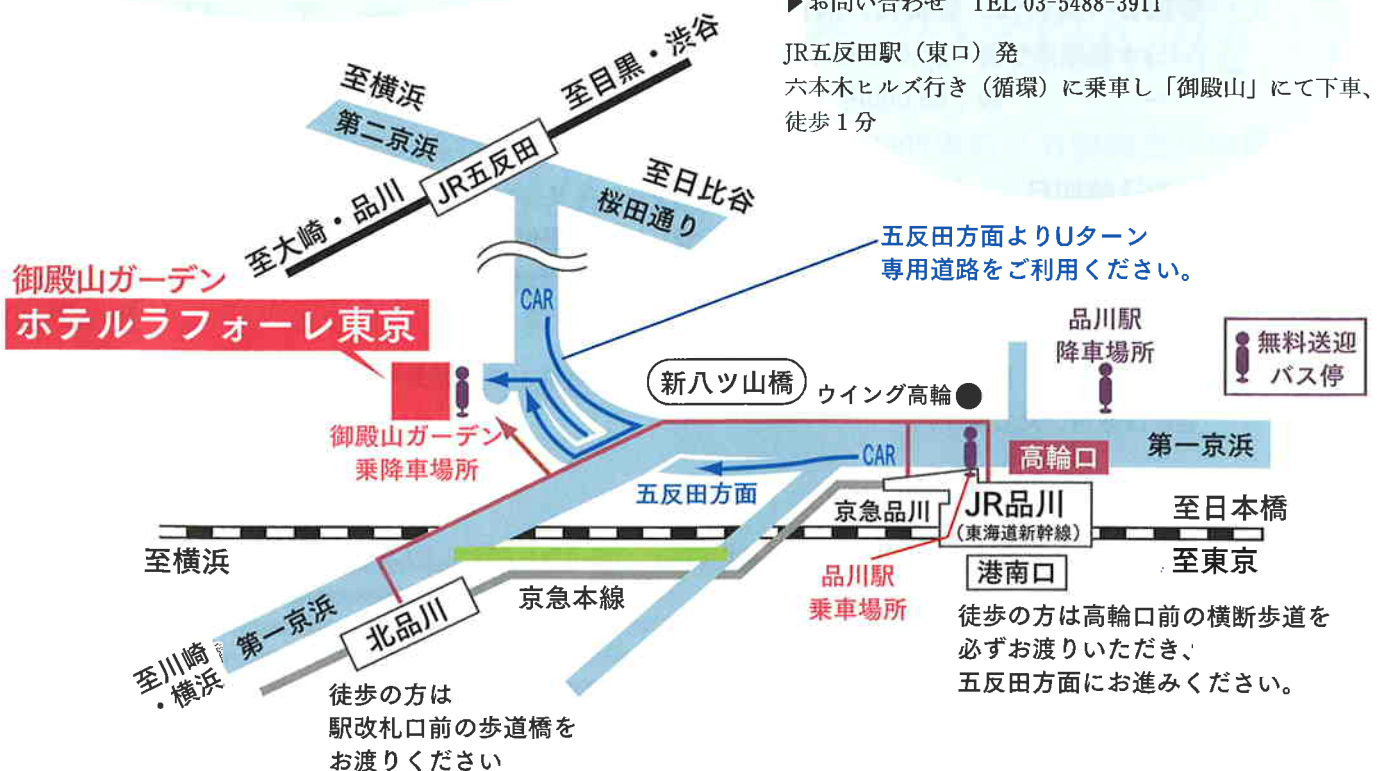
▶お問い合わせ TEL 03-5488-3911

JR五反田駅（東口）発
六本木ヒルズ行き（循環）に乗車し「御殿山」にて下車、徒歩１分

至横浜
第二京浜
至目黒・渋谷
JR五反田
至大崎・品川
至日比谷
桜田通り
五反田方面よりUターン専用道路をご利用ください。
御殿山ガーデン
ホテルラフォーレ東京
CAR
品川駅
降車場所
無料送迎バス停
新八ツ山橋
ウイング高輪
御殿山ガーデン
乗降車場所
CAR
高輪口
第一京浜
五反田方面
京急品川
JR品川
（東海道新幹線）
至日本橋
至横浜
品川駅
乗車場所
港南口
至東京
京急本線
第一京浜
北品川
徒歩の方は高輪口前の横断歩道を必ずお渡りいただき、五反田方面にお進みください。
至川崎・横浜
徒歩の方は
駅改札口前の歩道橋をお渡りください